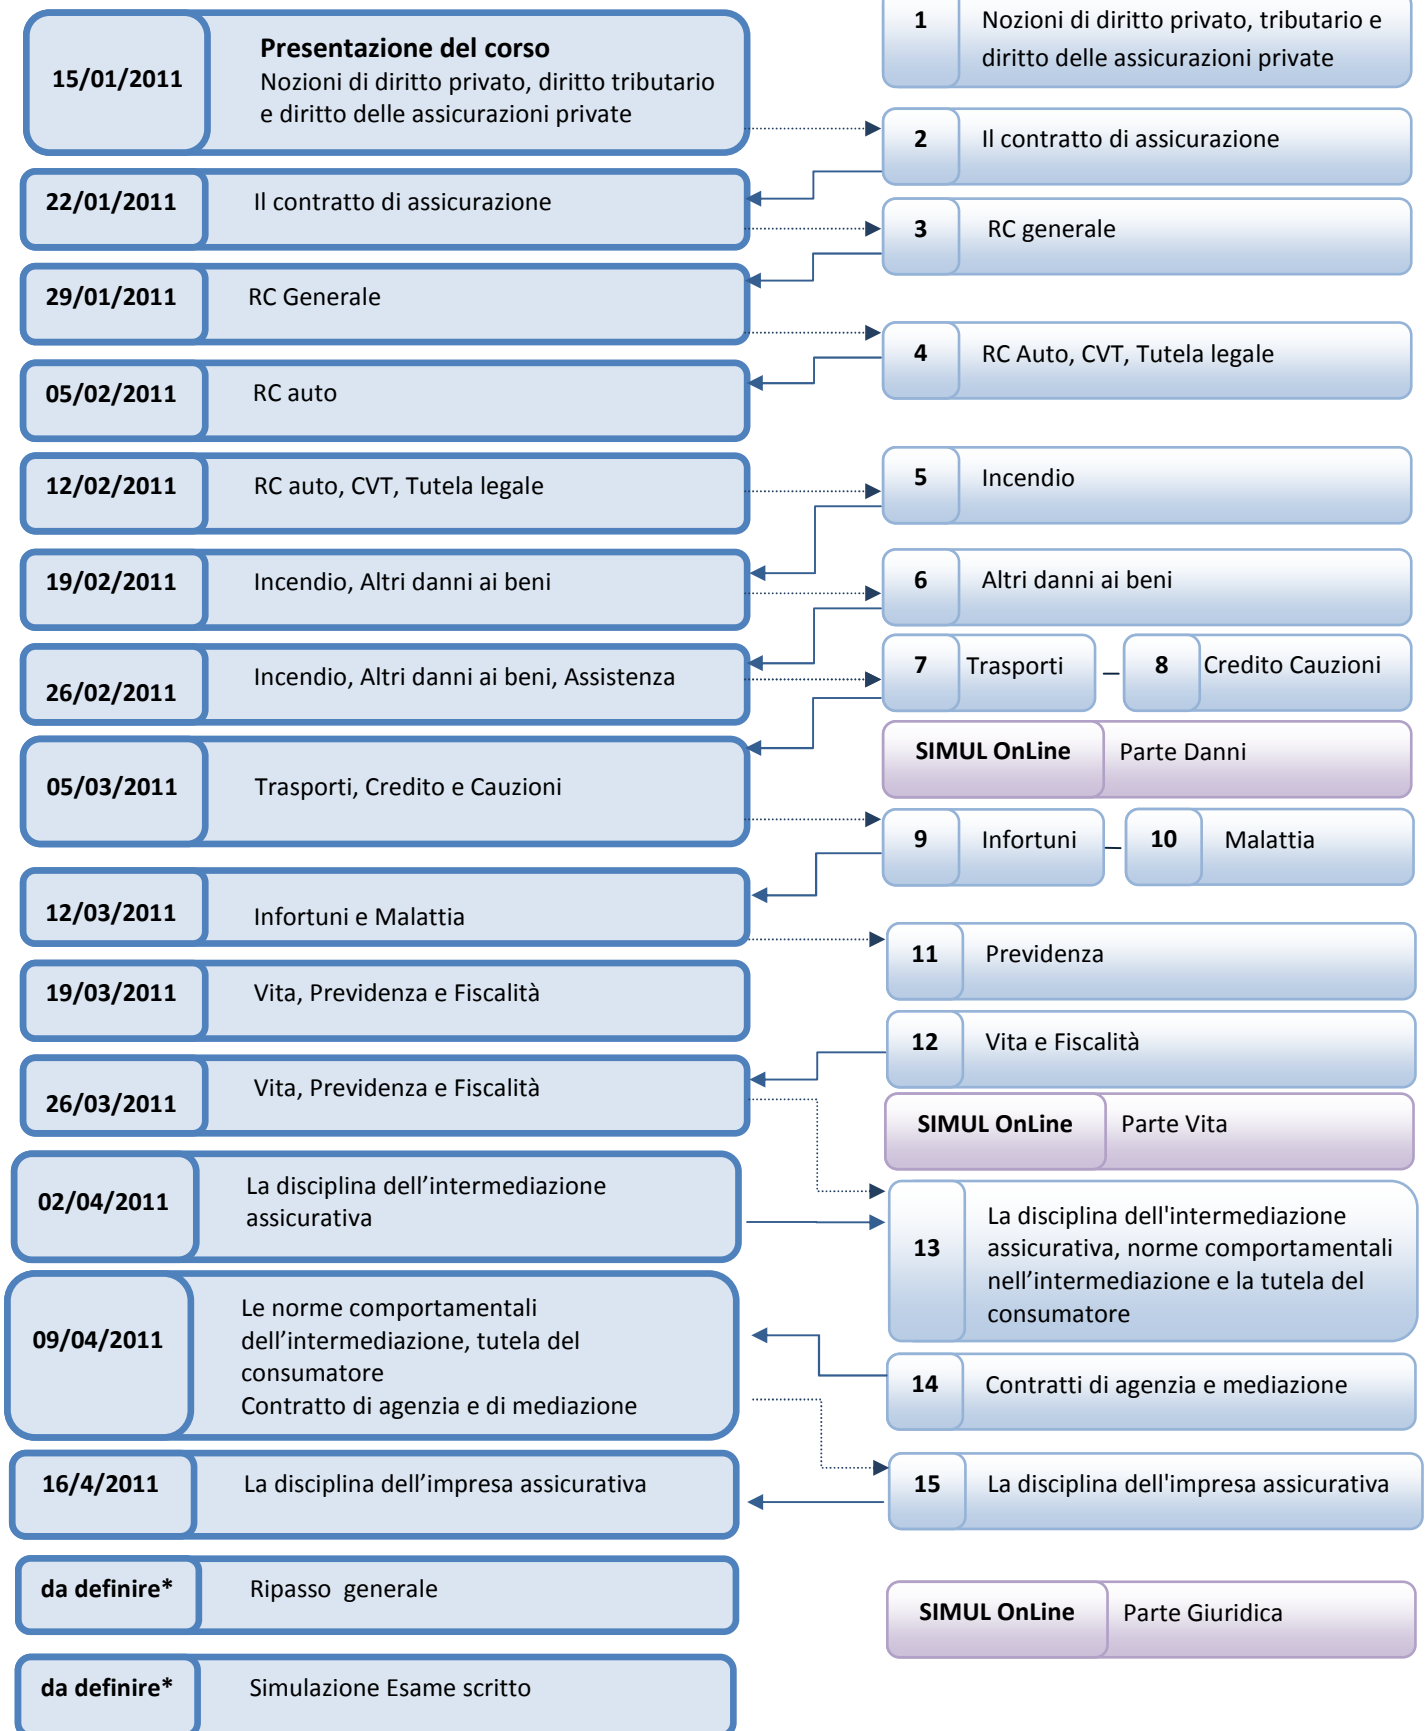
15/01/2011

**Presentazione del corso**
Nozioni di diritto privato, diritto tributario e diritto delle assicurazioni private

22/01/2011
Il contratto di assicurazione

29/01/2011
RC Generale

05/02/2011
RC auto

12/02/2011
RC auto, CVT, Tutela legale

19/02/2011
Incendio, Altri danni ai beni

26/02/2011
Incendio, Altri danni ai beni, Assistenza

05/03/2011
Trasporti, Credito e Cauzioni

12/03/2011
Infortuni e Malattia

19/03/2011
Vita, Previdenza e Fiscalità

26/03/2011
Vita, Previdenza e Fiscalità

02/04/2011
La disciplina dell’intermediazione assicurativa

09/04/2011
Le norme comportamentali dell’intermediazione, tutela del consumatore
Contratto di agenzia e di mediazione

16/4/2011
La disciplina dell’impresa assicurativa

da definire*
Ripasso generale

da definire*
Simulazione Esame scritto

1 Nozioni di diritto privato, tributario e diritto delle assicurazioni private

2 Il contratto di assicurazione

3 RC generale

4 RC Auto, CVT, Tutela legale

5 Incendio

6 Altri danni ai beni

7 Trasporti

8 Credito Cauzioni

SIMUL OnLine Parte Danni

9 Infortuni

10 Malattia

11 Previdenza

12 Vita e Fiscalità

SIMUL OnLine Parte Vita

13 La disciplina dell'intermediazione assicurativa, norme comportamentali nell’intermediazione e la tutela del consumatore

14 Contratti di agenzia e mediazione

15 La disciplina dell'impresa assicurativa

SIMUL OnLine Parte Giuridica